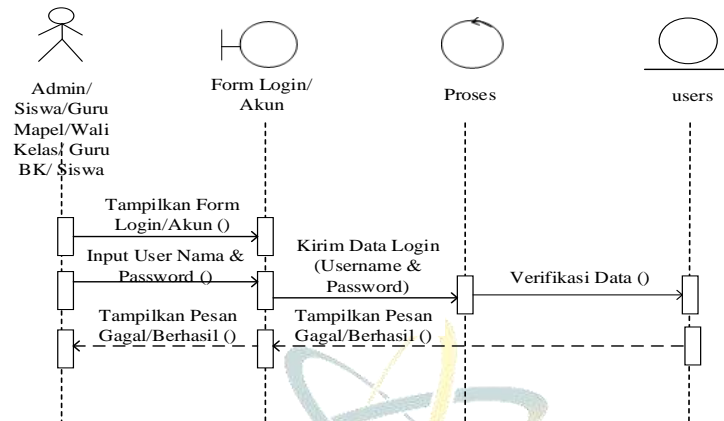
Admin/ Siswa/Guru Mapel/Wali Kelas/ Guru BK/ Siswa

Form Login/ Akun

Proses

users

Tampilkan Form Login/Akun ()

Input User Nama & Password ()

Kirim Data Login (Username & Password)

Verifikasi Data ()

Tampilkan Pesan Gagal/Berhasil ()

Tampilkan Pesan Gagal/Berhasil ()